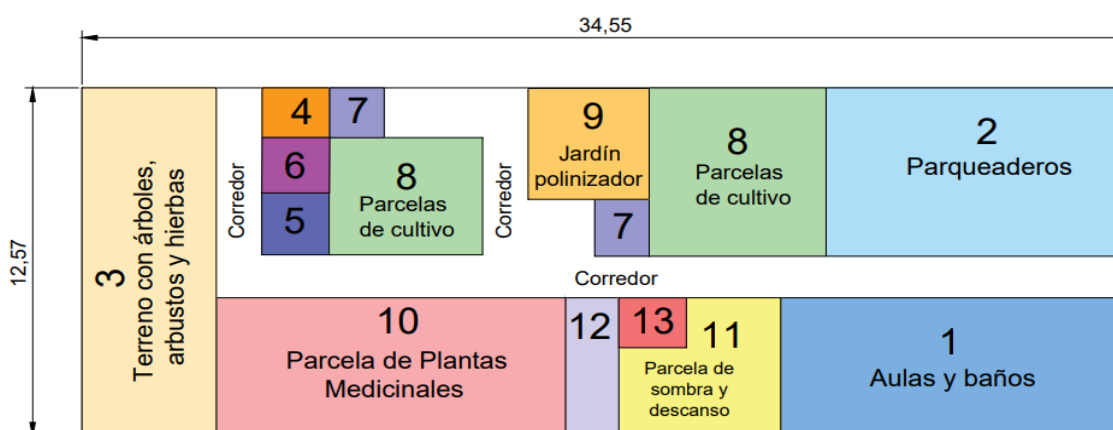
34,55

12,57

3
Terreno con árboles, arbustos y hierbas

4 7
6
5

Corredor

8
Parcelas de cultivo

Corredor

9
Jardín polinizador

7

8
Parcelas de cultivo

2
Parqueaderos

Corredor

10
Parcela de Plantas Medicinales

12

13

11
Parcela de sombra y descanso

1
Aulas y baños